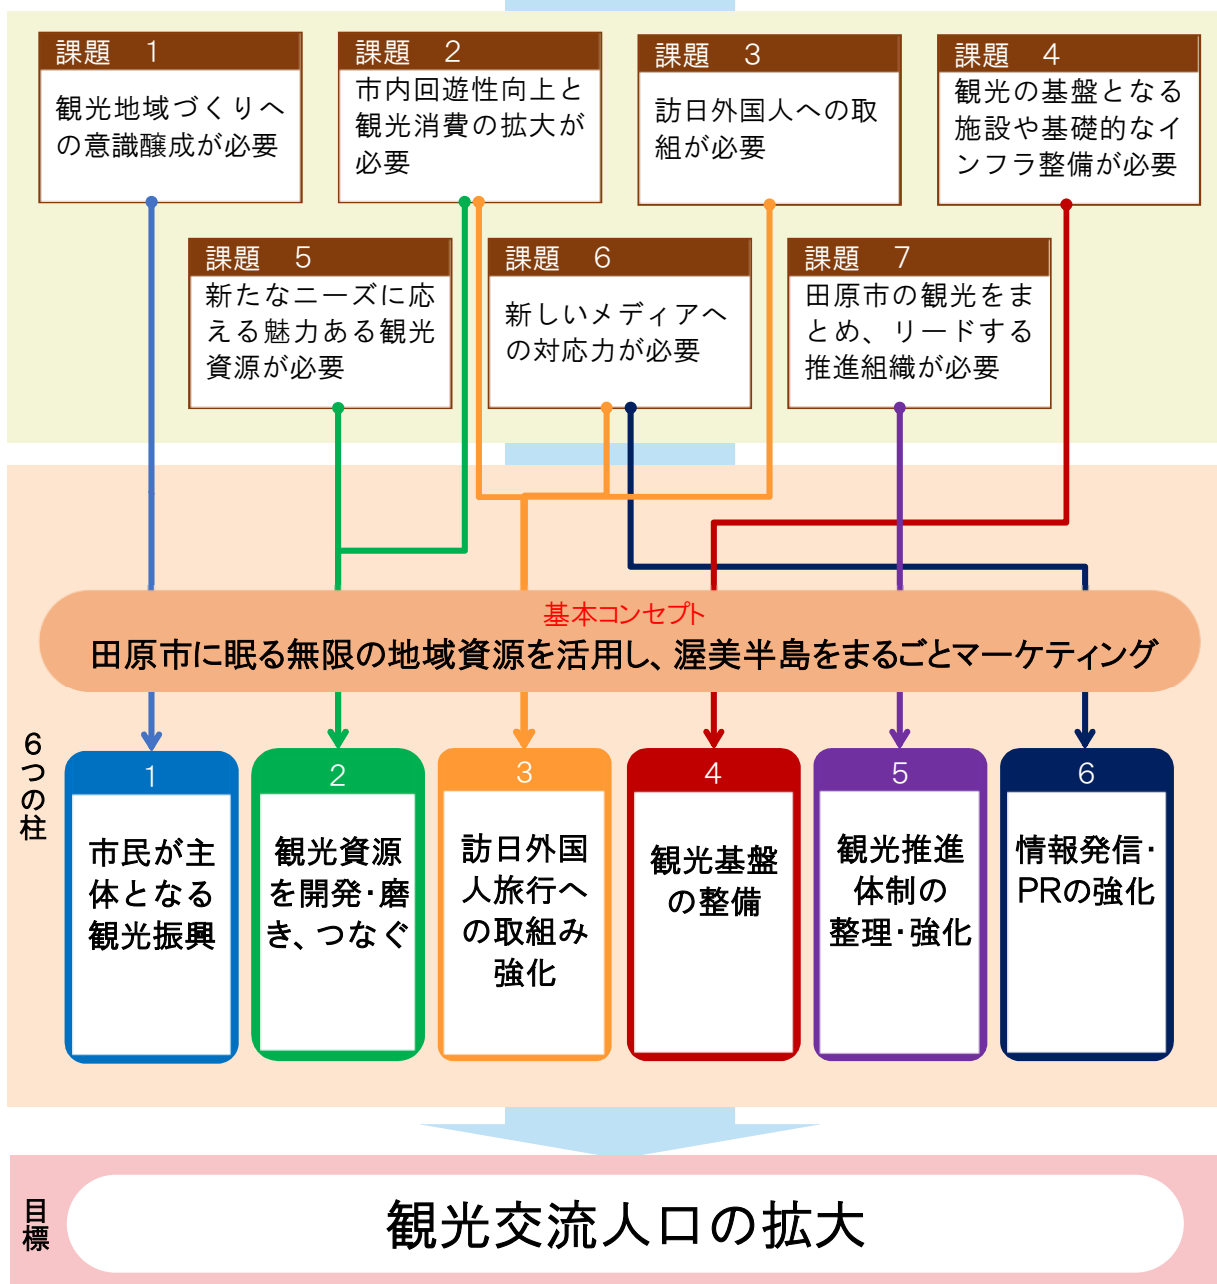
課題 1
観光地域づくりへの意識醸成が必要

課題 2
市内回遊性向上と観光消費の拡大が必要

課題 3
訪日外国人への取組が必要

課題 4
観光の基盤となる施設や基礎的なインフラ整備が必要

課題 5
新たなニーズに応える魅力ある観光資源が必要

課題 6
新しいメディアへの対応力が必要

課題 7
田原市の観光をまとめ、リードする推進組織が必要

基本コンセプト
田原市に眠る無限の地域資源を活用し、渥美半島をまるごとマーケティング

6つの柱

1
市民が主体となる観光振興

2
観光資源を開発･磨き、つなぐ

3
訪日外国人旅行への取組み強化

4
観光基盤の整備

5
観光推進体制の整理･強化

6
情報発信･PRの強化

目標
観光交流人口の拡大